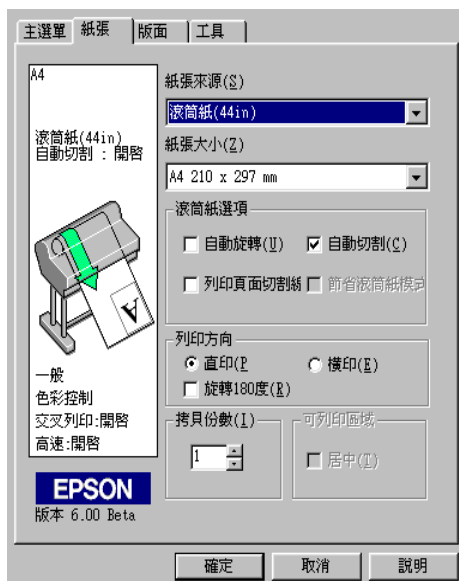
主選單 紙張 版面 工具

A4

滾筒紙(44in)
自動切割 : 開啓

一般
色彩控制
交叉列印:開啓
高速:開啓

EPSON
版本 6.00 Beta

紙張來源(S)
滾筒紙(44in)
紙張大小(Z)
A4 210 x 297 mm

滾筒紙選項
自動旋轉(U)
自動切割(C)
列印頁面切割線
節省滾筒紙模式

列印方向
直印(P)
橫印(E)
旋轉180度(R)

拷貝份數(I)
1

可列印區域
居中(T)

確定 取消 說明